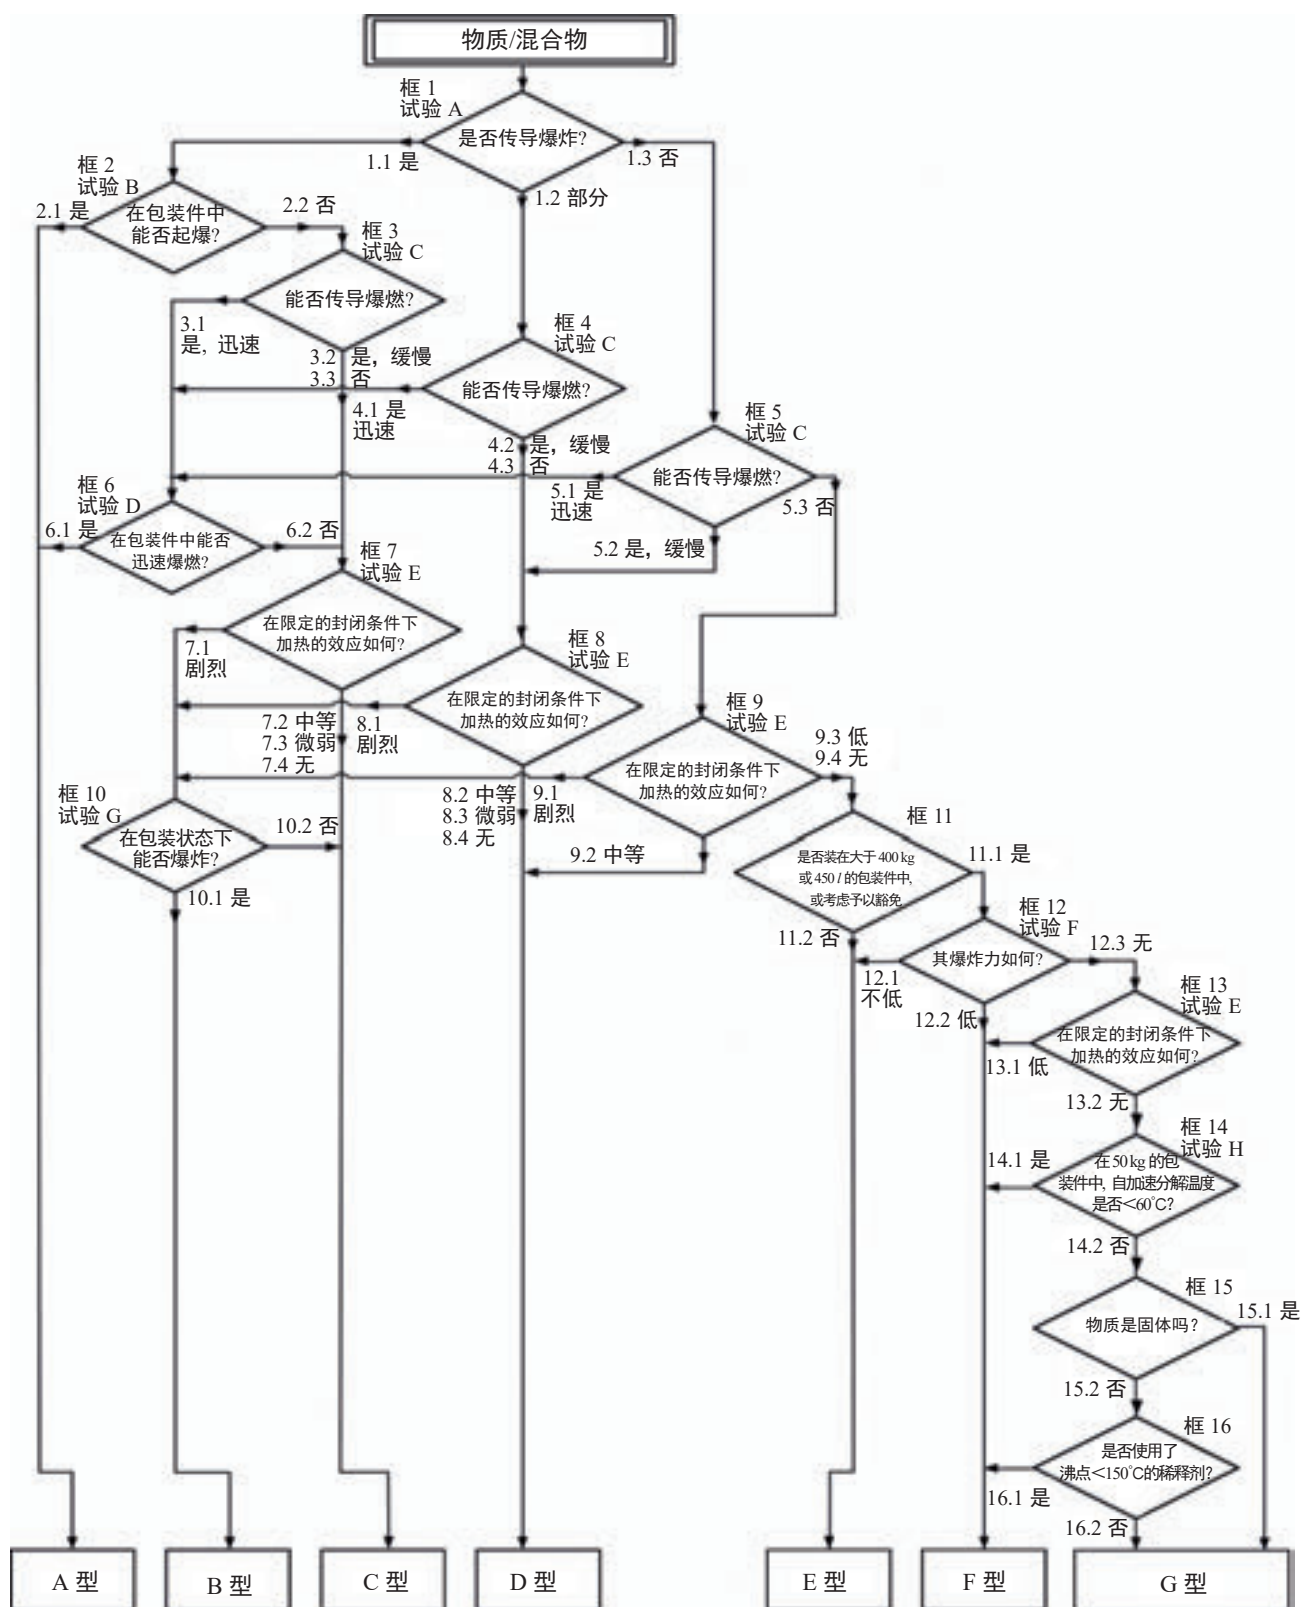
物质/混合物

框 1
试验 A
是否传导爆炸?
1.1 是
1.2 部分
1.3 否

框 2
试验 B
在包装件中能否起爆?
2.1 是
2.2 否

框 3
试验 C
能否传导爆燃?
3.1 是，迅速
3.2 是，缓慢
3.3 否

框 4
试验 C
能否传导爆燃?
4.1 是 迅速
4.2 是，缓慢
4.3 否

框 5
试验 C
能否传导爆燃?
5.1 是 迅速
5.2 是，缓慢
5.3 否

框 6
试验 D
在包装件中能否迅速爆燃?
6.1 是
6.2 否

框 7
试验 E
在限定的封闭条件下加热的效应如何?
7.1 剧烈
7.2 中等
7.3 微弱
7.4 无

框 8
试验 E
在限定的封闭条件下加热的效应如何?
8.1 剧烈
8.2 中等
8.3 微弱
8.4 无

框 9
试验 E
在限定的封闭条件下加热的效应如何?
9.1 剧烈
9.2 中等
9.3 低
9.4 无

框 10
试验 G
在包装状态下能否爆炸?
10.1 是
10.2 否

框 11
是否装在大于 400 kg 或 450 l 的包装件中,或考虑予以豁免
11.1 是
11.2 否

框 12
试验 F
其爆炸力如何?
12.1 不低
12.2 低
12.3 无

框 13
试验 E
在限定的封闭条件下加热的效应如何?
13.1 低
13.2 无

框 14
试验 H
在 50 kg 的包装件中, 自加速分解温度是否<60°C?
14.1 是
14.2 否

框 15
物质是固体吗?
15.1 是
15.2 否

框 16
是否使用了沸点<150°C的稀释剂?
16.1 是
16.2 否

A 型
B 型
C 型
D 型
E 型
F 型
G 型